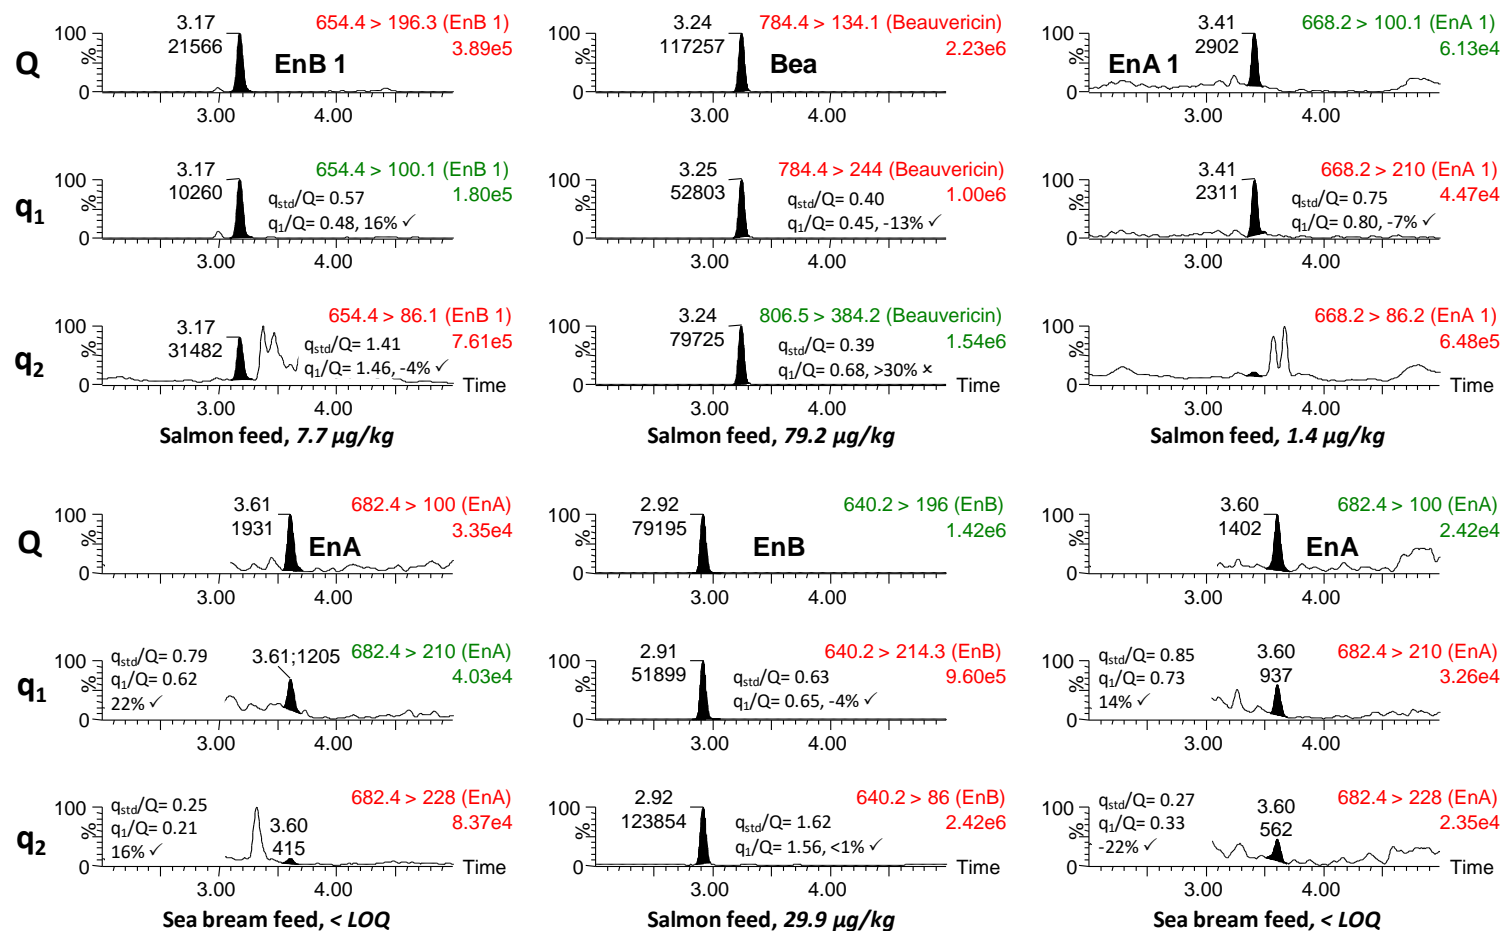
Q
100
%
0
3.17
21566
654.4 > 196.3 (EnB 1)
3.89e5
EnB 1
3.00
4.00

100
%
0
3.24
117257
784.4 > 134.1 (Beauvericin)
2.23e6
Bea
3.00
4.00

100
%
0
3.41
2902
668.2 > 100.1 (EnA 1)
6.13e4
EnA 1
3.00
4.00

$q_1$
100
%
0
3.17
10260
654.4 > 100.1 (EnB 1)
1.80e5
$q_{std}$/Q= 0.57
$q_1$/Q= 0.48, 16% ✓
3.00
4.00

100
%
0
3.25
52803
784.4 > 244 (Beauvericin)
1.00e6
$q_{std}$/Q= 0.40
$q_1$/Q= 0.45, -13% ✓
3.00
4.00

100
%
0
3.41
2311
668.2 > 210 (EnA 1)
4.47e4
$q_{std}$/Q= 0.75
$q_1$/Q= 0.80, -7% ✓
3.00
4.00

$q_2$
100
%
0
3.17
31482
654.4 > 86.1 (EnB 1)
7.61e5
$q_{std}$/Q= 1.41
$q_1$/Q= 1.46, -4% ✓
Time
3.00
4.00
Salmon feed, 7.7 μg/kg

100
%
0
3.24
79725
806.5 > 384.2 (Beauvericin)
1.54e6
$q_{std}$/Q= 0.39
$q_1$/Q= 0.68, >30% ×
Time
3.00
4.00
Salmon feed, 79.2 μg/kg

100
%
0
668.2 > 86.2 (EnA 1)
6.48e5
Time
3.00
4.00
Salmon feed, 1.4 μg/kg

Q
100
%
0
3.61
1931
682.4 > 100 (EnA)
3.35e4
EnA
3.00
4.00

100
%
0
2.92
79195
640.2 > 196 (EnB)
1.42e6
EnB
3.00
4.00

100
%
0
3.60
1402
682.4 > 100 (EnA)
2.42e4
EnA
3.00
4.00

$q_1$
100
%
0
$q_{std}$/Q= 0.79
$q_1$/Q= 0.62
22% ✓
3.61;1205
682.4 > 210 (EnA)
4.03e4
3.00
4.00

100
%
0
2.91
51899
640.2 > 214.3 (EnB)
9.60e5
$q_{std}$/Q= 0.63
$q_1$/Q= 0.65, -4% ✓
3.00
4.00

100
%
0
$q_{std}$/Q= 0.85
$q_1$/Q= 0.73
14% ✓
3.60
937
682.4 > 210 (EnA)
3.26e4
3.00
4.00

$q_2$
100
%
0
$q_{std}$/Q= 0.25
$q_1$/Q= 0.21
16% ✓
3.60
415
682.4 > 228 (EnA)
8.37e4
Time
3.00
4.00
Sea bream feed, < LOQ

100
%
0
2.92
123854
640.2 > 86 (EnB)
2.42e6
$q_{std}$/Q= 1.62
$q_1$/Q= 1.56, <1% ✓
Time
3.00
4.00
Salmon feed, 29.9 μg/kg

100
%
0
$q_{std}$/Q= 0.27
$q_1$/Q= 0.33
-22% ✓
3.60
562
682.4 > 228 (EnA)
2.35e4
Time
3.00
4.00
Sea bream feed, < LOQ